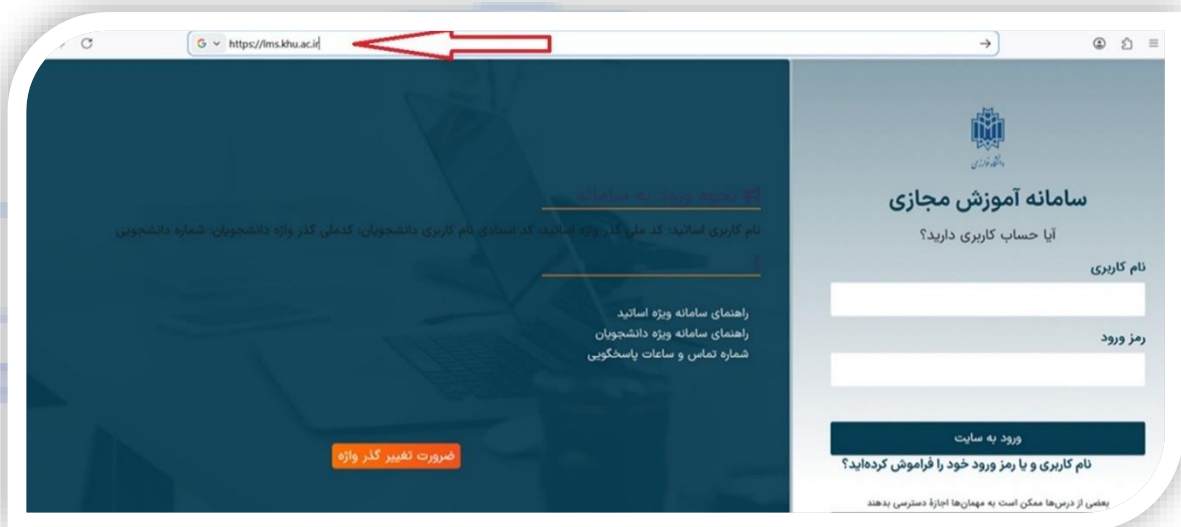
https://lms.khu.ac.ir

دانشگاه خوارزمی

سامانه آموزش مجازی

آیا حساب کاربری دارید؟

نام کاربری

رمز ورود

ورود به سایت

نام کاربری و یا رمز ورود خود را فراموش کرده‌اید؟

بعضی از درس‌ها ممکن است به مهمان‌ها اجازهٔ دسترسی بدهند

نحوه ورود به سامانه

نام کاربری اساتید: کد ملی گذر واژه اساتید: کد اساتید نام کاربری دانشجویان: کدملی گذر واژه دانشجویان: شماره دانشجویی

راهنمای سامانه ویژه اساتید
راهنمای سامانه ویژه دانشجویان
شماره تماس و ساعات پاسخگویی

ضرورت تغییر گذر واژه